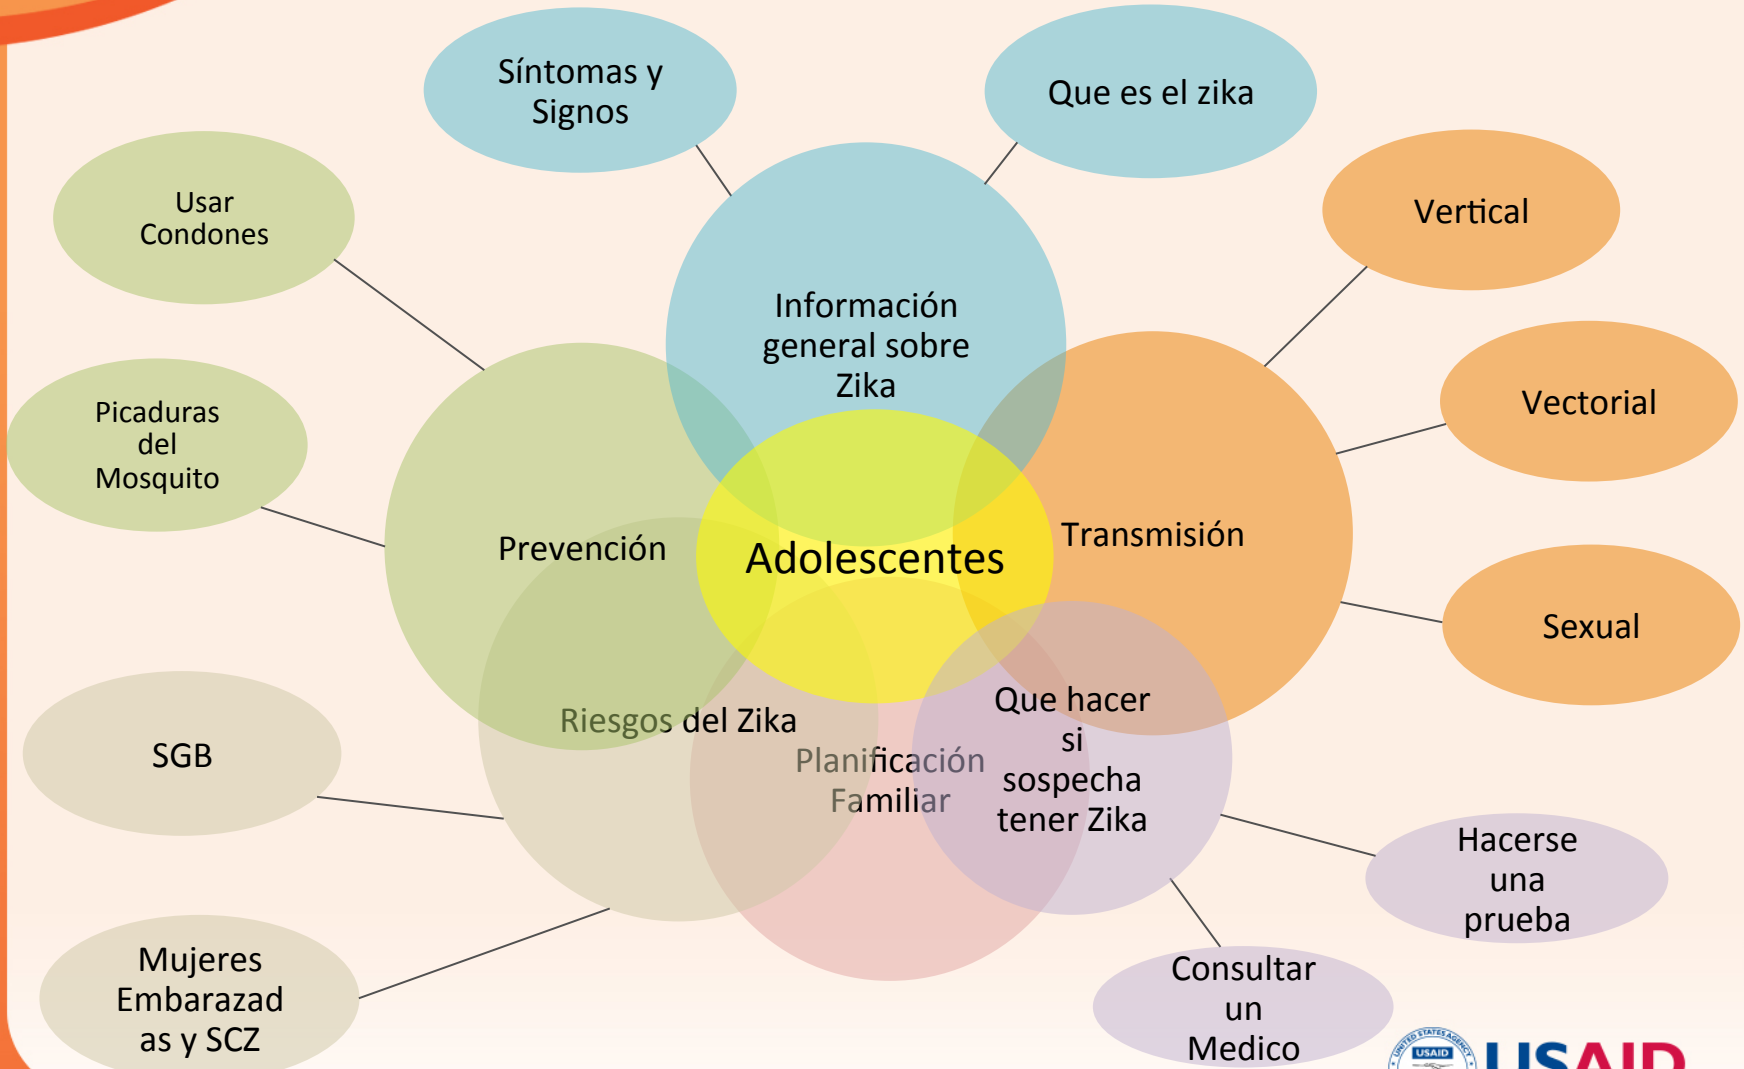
Síntomas y Signos

Que es el zika

Usar Condones

Vertical

Información general sobre Zika

Picaduras del Mosquito

Vectorial

Prevención

Adolescentes

Transmisión

Sexual

Que hacer si sospecha tener Zika

Riesgos del Zika

SGB

Planificación Familiar

Hacerse una prueba

Mujeres Embarazadas y SCZ

Consultar un Medico

USAID

USAID